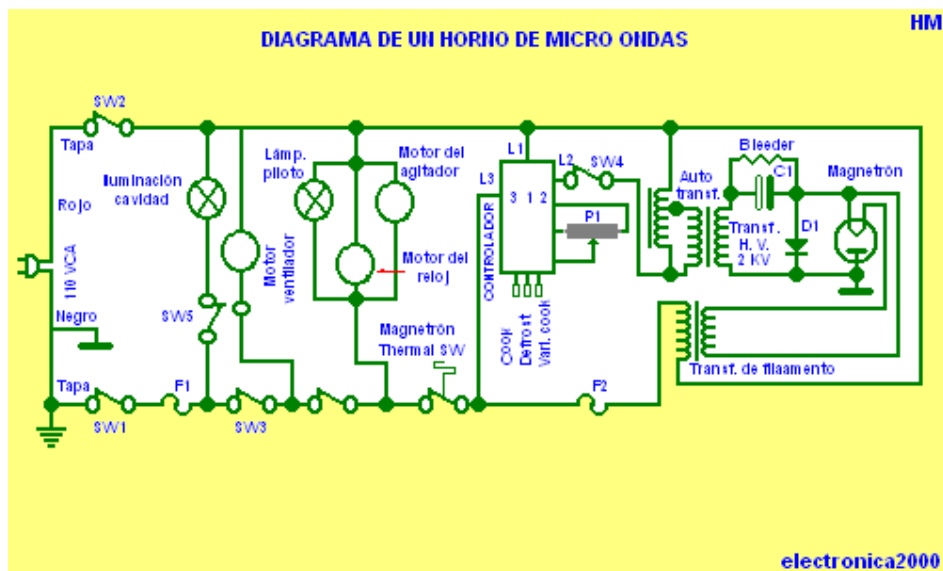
DIAGRAMA DE UN HORNO DE MICRO ONDAS

HM

SW2

Tapa

Iluminación cavidad

Rojo

110 VCA

Negro

SW5

Tapa

F1

SW1

SW3

Motor ventilador

Lámp. piloto

Motor del agitador

Motor del reloj

Magnetrón Thermal SW

L1

L3

L2

SW4

3 1 2

P1

CONTROLADOR

Cook

Defrost

Vari. cook

F2

Auto transf.

Bleeder

C1

Transf. H. V. 2 KV

D1

Magnetrón

Transf. de filamento

electronica2000